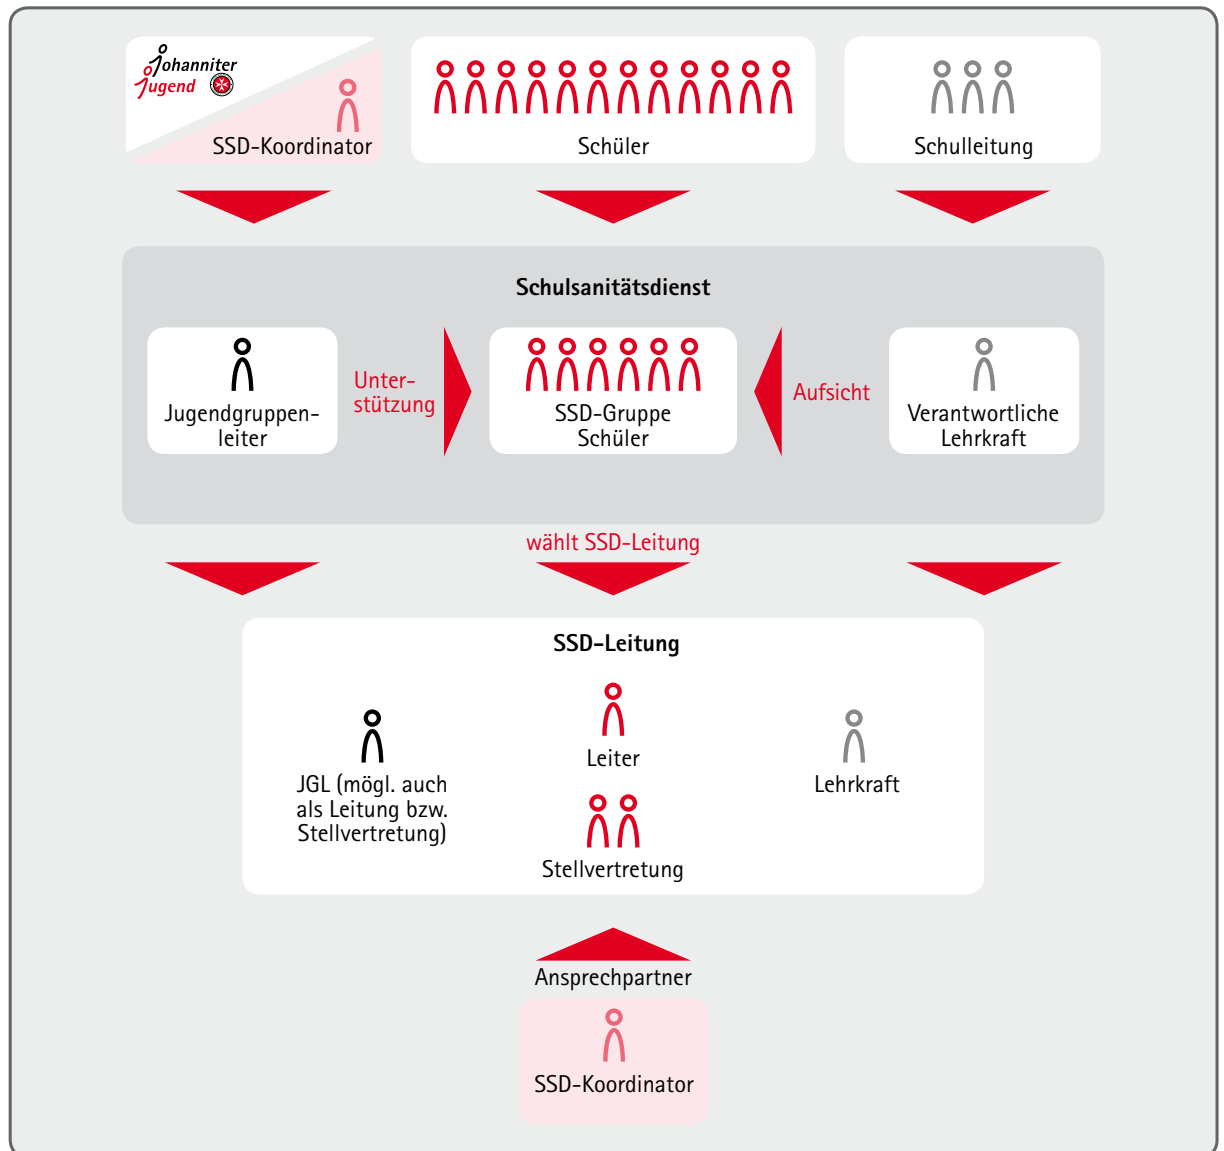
Johanniter Jugend

SSD-Koordinator

Schüler

Schulleitung

Schulsanitätsdienst

Jugendgruppenleiter

Unterstützung

SSD-Gruppe Schüler

Aufsicht

Verantwortliche Lehrkraft

wählt SSD-Leitung

SSD-Leitung

JGL (mögl. auch als Leitung bzw. Stellvertretung)

Leiter

Stellvertretung

Lehrkraft

Ansprechpartner

SSD-Koordinator